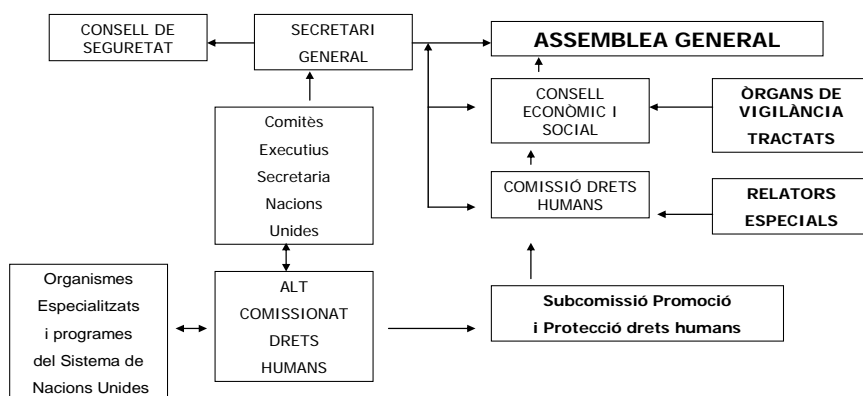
CONSELL DE SEGURETAT

SECRETARI GENERAL

ASSEMBLEA GENERAL

CONSELL ECONÒMIC I SOCIAL

ÒRGANS DE VIGILÀNCIA TRACTATS

Comitès Executius Secretaria Nacions Unides

COMISSIÓ DRETS HUMANS

RELATORS ESPECIALS

Organismes Especialitzats i programes del Sistema de Nacions Unides

ALT COMISSIONAT DRETS HUMANS

Subcomissió Promoció i Protecció drets humans